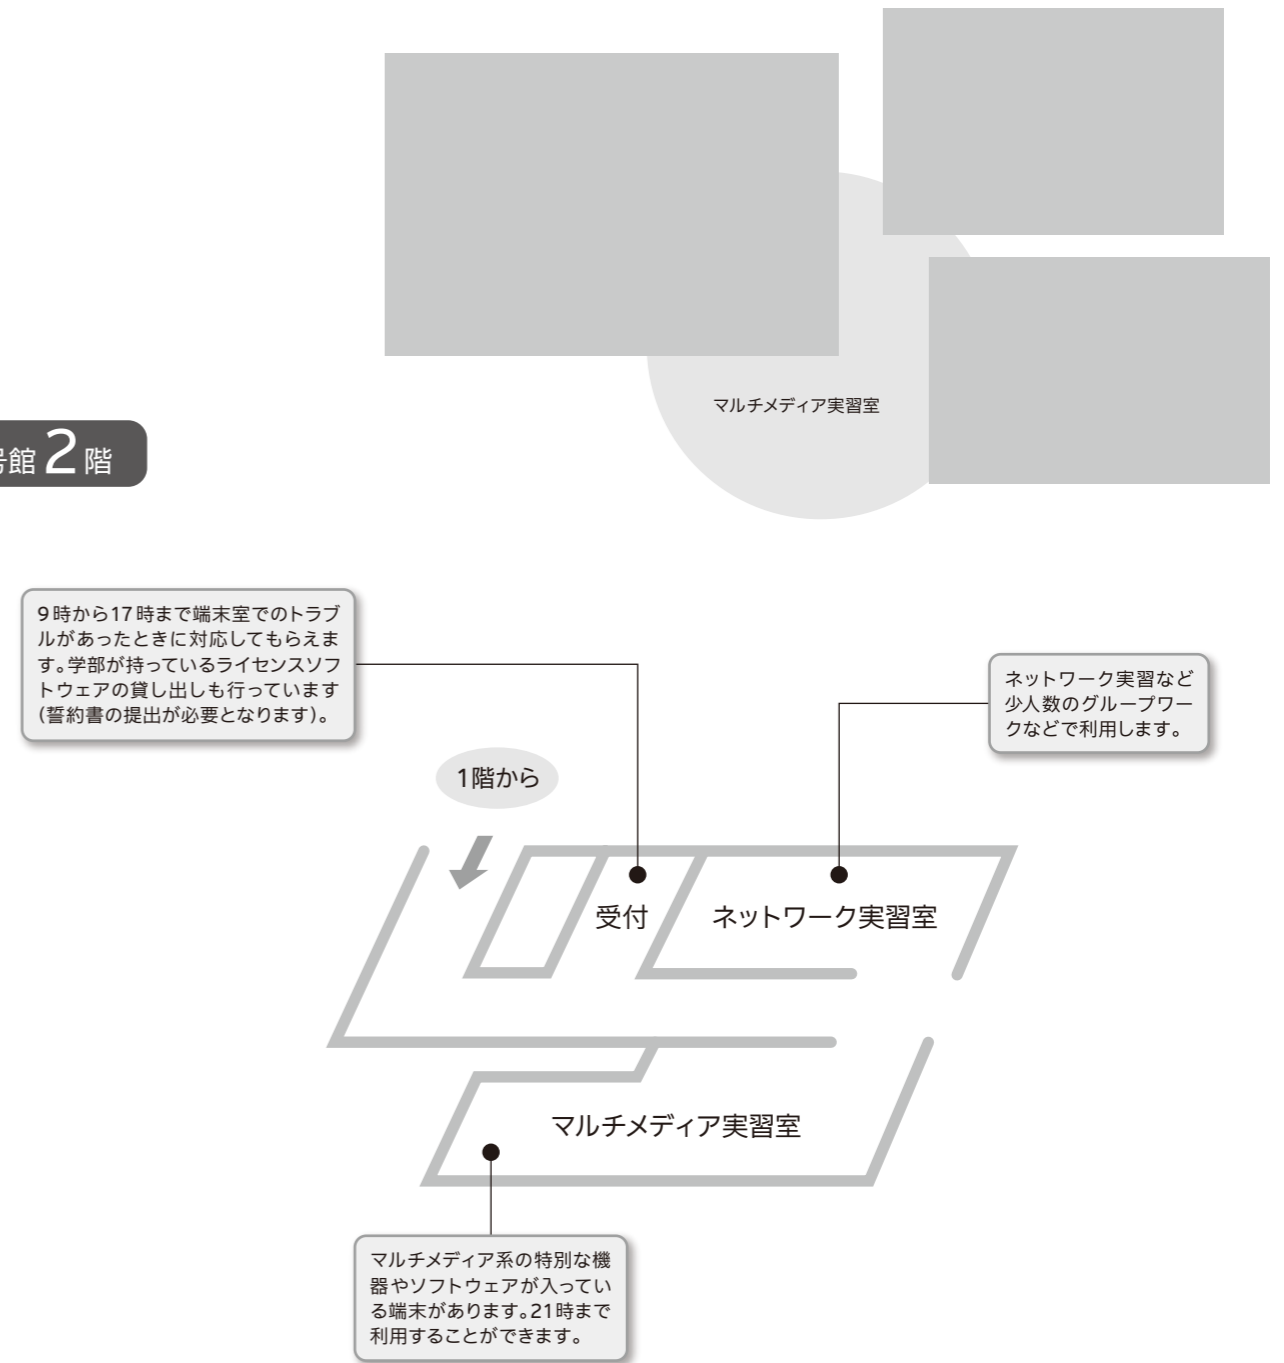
マルチメディア実習室

号館2階

9時から17時まで端末室でのトラブルがあったときに対応してもらえます。学部が持っているライセンスソフトウェアの貸し出しも行っています(誓約書の提出が必要となります)。

ネットワーク実習など少人数のグループワークなどで利用します。

1階から

受付

ネットワーク実習室

マルチメディア実習室

マルチメディア系の特別な機器やソフトウェアが入っている端末があります。21時まで利用することができます。